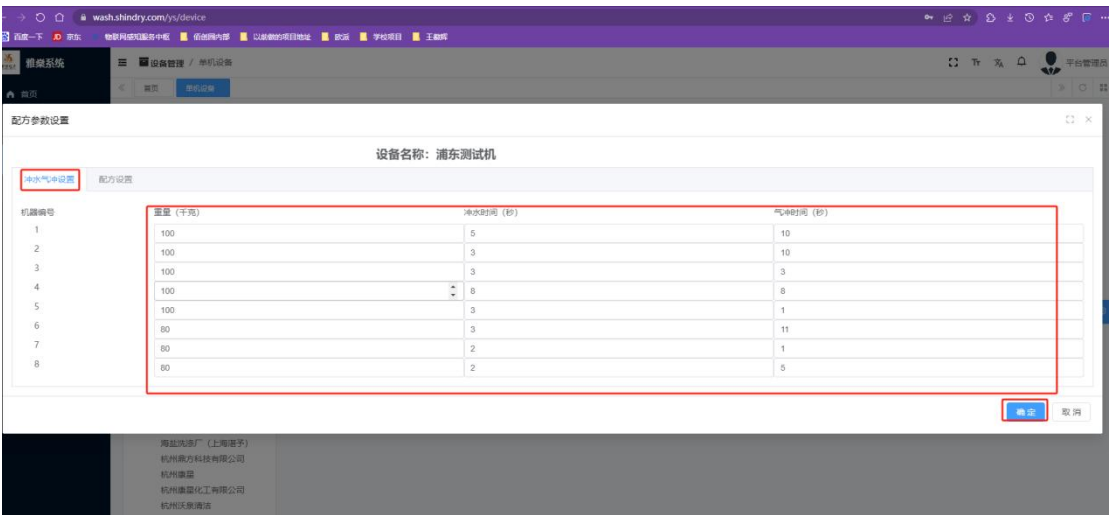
wash.shindry.com/ys/device

百度一下 京东 物联网感知服务中枢 佰德网内部 以前做的项目地址 政派 学校项目 王巍辉

雅桑系统 设备管理 / 单机设备 平台管理员

首页 首页 单机设备

配方参数设置

设备名称：浦东测试机

冲水气冲设置 配方设置

| 机器编号 | 重量（千克） | 冲水时间（秒） | 气冲时间（秒） |
|---|---|---|---|
| 1 | 100 | 5 | 10 |
| 2 | 100 | 3 | 10 |
| 3 | 100 | 3 | 3 |
| 4 | 100 | 8 | 8 |
| 5 | 100 | 3 | 1 |
| 6 | 80 | 3 | 11 |
| 7 | 80 | 2 | 1 |
| 8 | 80 | 2 | 5 |

确定 取消

海盐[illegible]厂（上海港子）
杭州鼎方科技有限公司
杭州康晨
杭州康晨化工有限公司
杭州沃泉清洁